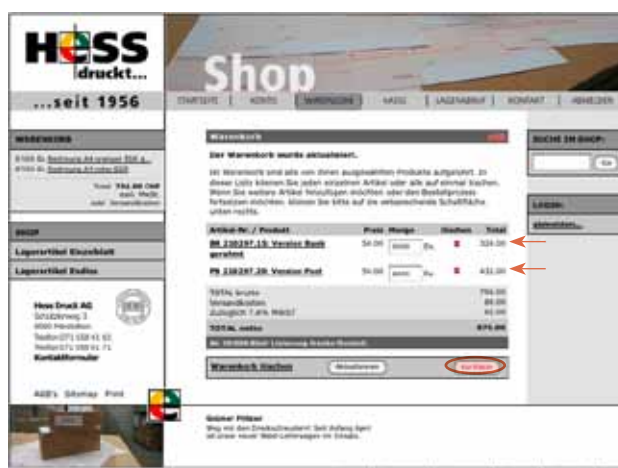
HESS druckt...

...seit 1956

Shop

STARTSEITE | KONTO | WARENKORB | AGBS | LAGERABRUF | KONTAKT | ABMELDEN

WARENKORB

Warenkorb

Der Warenkorb wurde aktualisiert.

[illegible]

| Artikel-Nr. / Produkt | Preis | Menge | Löschen | Total |
|---|---|---|---|---|
| BK 230297.15: Version Bank gerahmt | 54.00 | | | 324.00 |
| PN 230297.28: Version Post | 54.00 | | | 432.00 |

TOTAL brutto 756.00
Versandkosten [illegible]
Zuzüglich 7.6% MWST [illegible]
TOTAL netto 875.00

Warenkorb löschen | Aktualisieren | Kaufen

SUCHE IM SHOP:
Go

LOGIN:

SHOP

Lagerartikel Einzelblatt

Lagerartikel Endlos

Hess Druck AG
Schützenweg 3
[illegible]

Kontaktformular

AGB's Sitemap Print

Grüner Pfiffer
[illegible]